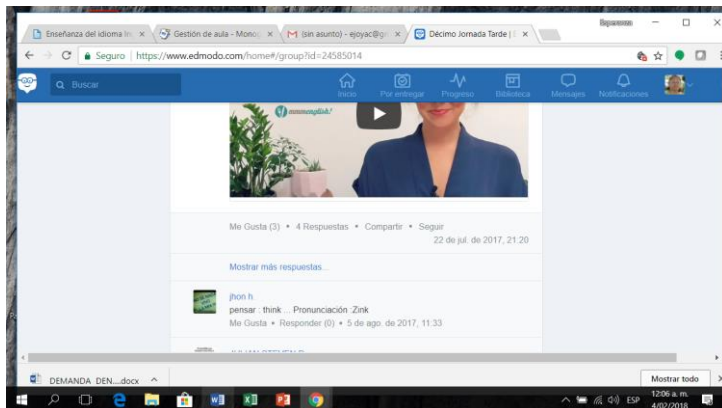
Enseñanza del idioma In ×
Gestión de aula - Monog ×
M (sin asunto) - ejoyac@g ×
Décimo Jornada Tarde | ×
Esperanza

Seguro | https://www.edmodo.com/home#/group?id=24585014

Buscar
Inicio
Por entregar
Progreso
Biblioteca
Mensajes
Notificaciones

mmmenglish!

Me Gusta (3) • 4 Respuestas • Compartir • Seguir
22 de jul. de 2017, 21:20

Mostrar más respuestas...

jhon h.
pensar : think ... Pronunciación :Zink
Me Gusta • Responder (0) • 5 de ago. de 2017, 11:33

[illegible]

DEMANDA DEN....docx ^
Mostrar todo

ESP
12:06 a. m.
4/02/2018